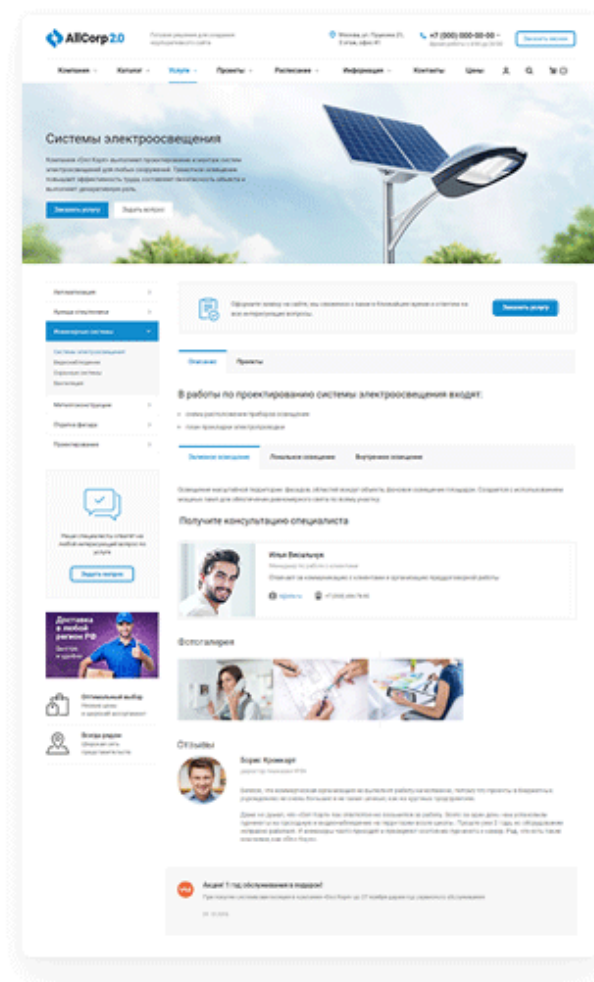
AllCorp 2.0

Готовые решения для создания корпоративного сайта

Москва, ул. Пушкина 21, 3 этаж, офис 41

+7 (000) 000-00-00

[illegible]

Заказать звонок

Компания Каталог Услуги Проекты Расписание Информация Контакты Цены

Системы электроосвещения

Компания «Олл Корп» выполняет проектирование и монтаж систем электроосвещения для любых сооружений. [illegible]

Заказать услугу Задать вопрос

Автоматизация
Аренда спецтехники
Инженерные системы
Системы электроосвещения
Водоснабжение
Охранные системы
Вентиляция
Металлоконструкции
Отделка фасада
Проектирование

Оформите заявку на сайте, мы свяжемся с вами в ближайшее время и ответим на все интересующие вопросы.

Заказать услугу

Описание Проекты

В работы по проектированию системы электроосвещения входят:

схема расположения приборов освещения
план прокладки электропроводки

Заливное освещение Локальное освещение Внутреннее освещение

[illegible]

Получите консультацию специалиста

Илья Васильчук

Менеджер по работе с клиентами

Отвечает за коммуникацию с клиентами и организацию продуктивной работы

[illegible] +7 (000) 000-78-90

Наши специалисты ответят на любой интересующий вопрос по услуге

Задать вопрос

Доставка в любой регион РФ

Быстро и удобно

Оптимальный выбор
Низкие цены и широкий ассортимент

Всегда рядом
Обширная сеть представительств

Фотогалерея

Отзывы

Борис Кремкарт

директор Компании ФТК

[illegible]

Акция! 1 год обслуживания в подарок!

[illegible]